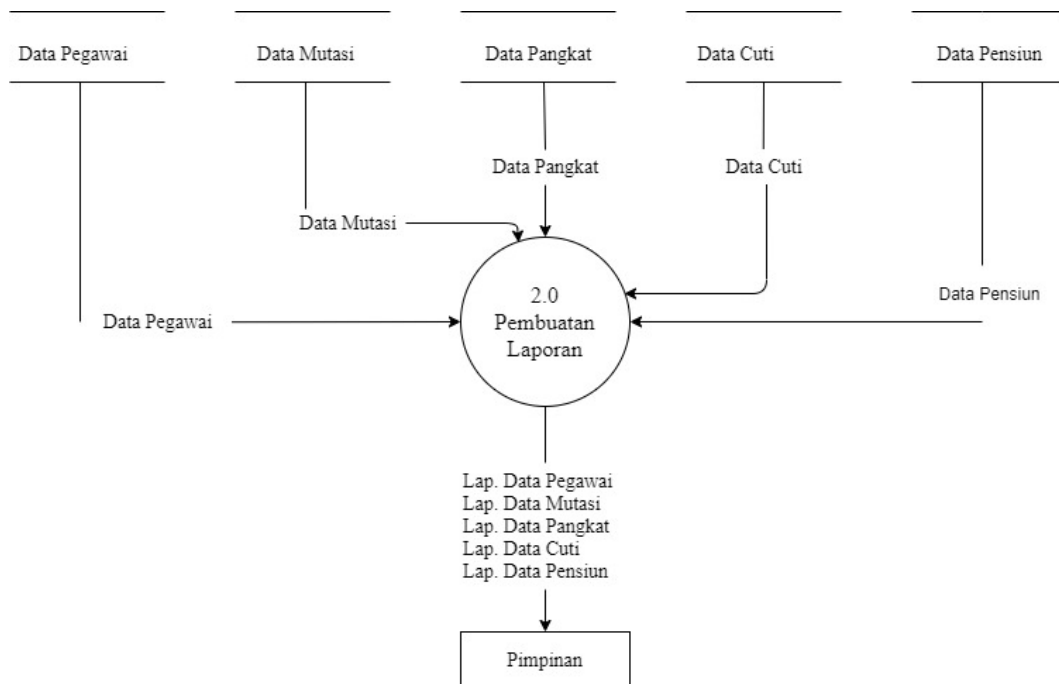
Data Pegawai

Data Mutasi

Data Pangkat

Data Cuti

Data Pensiun

Data Pangkat

Data Cuti

Data Mutasi

Data Pegawai

2.0
Pembuatan
Laporan

Data Pensiun

Lap. Data Pegawai
Lap. Data Mutasi
Lap. Data Pangkat
Lap. Data Cuti
Lap. Data Pensiun

Pimpinan